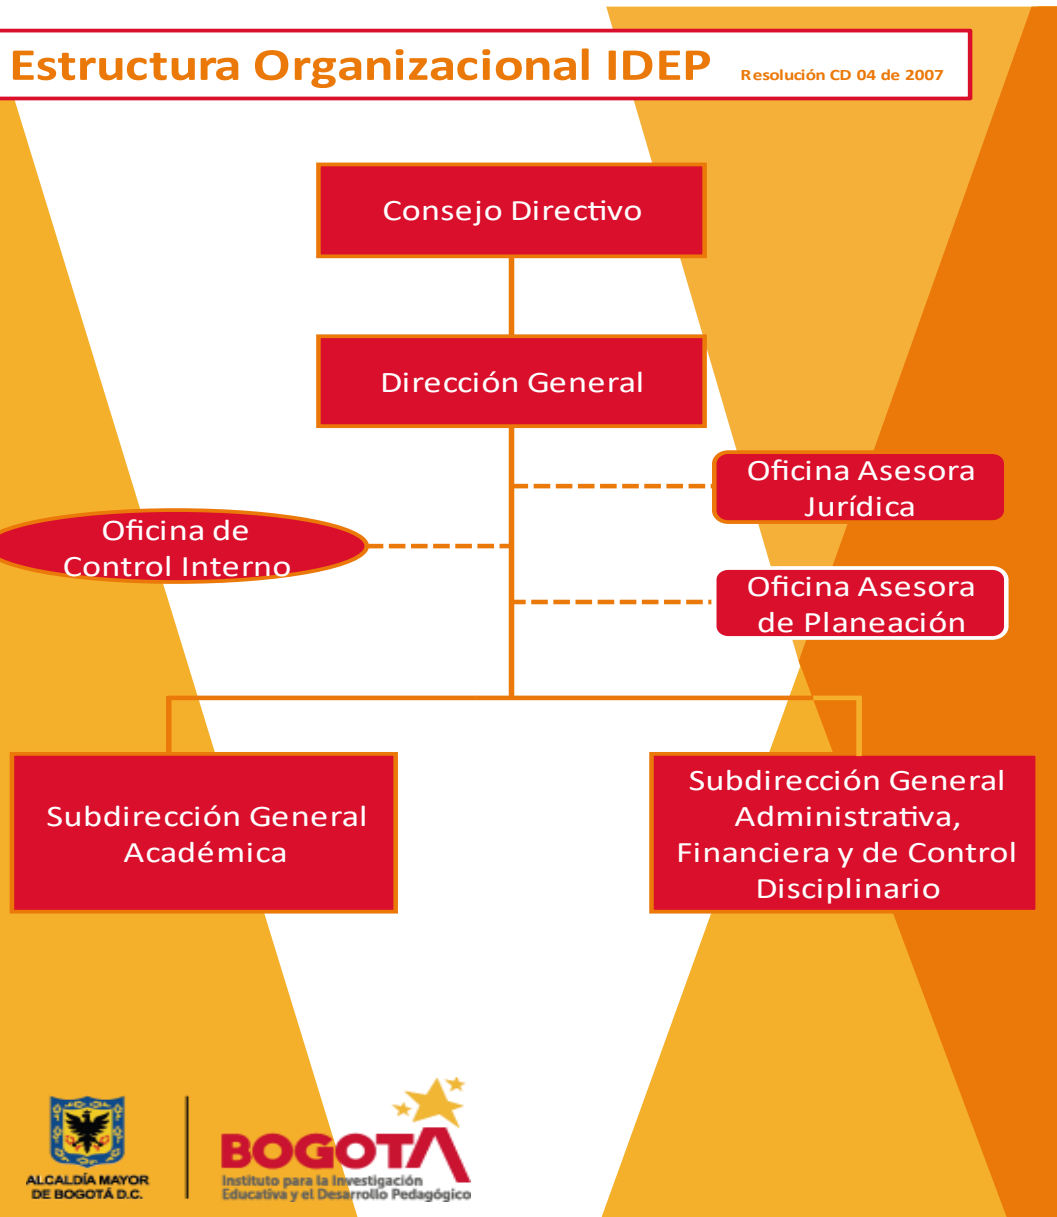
Estructura Organizacional IDEP Resolución CD 04 de 2007

Consejo Directivo

Dirección General

Oficina Asesora Jurídica

Oficina de Control Interno

Oficina Asesora de Planeación

Subdirección General Académica

Subdirección General Administrativa, Financiera y de Control Disciplinario

ALCALDÍA MAYOR DE BOGOTÁ D.C.

BOGOTΛ
Instituto para la Investigación Educativa y el Desarrollo Pedagógico